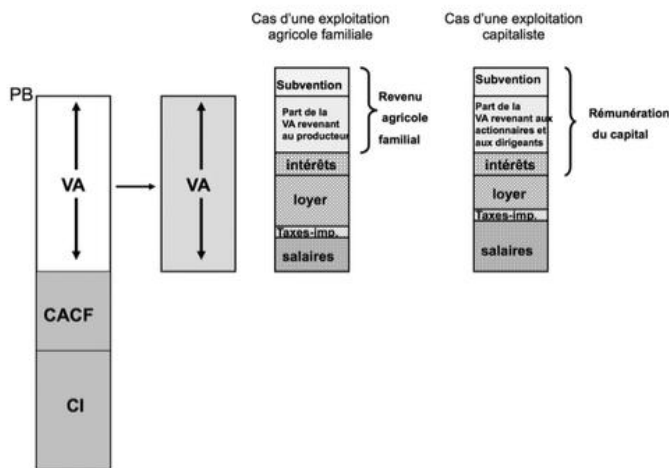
Cas d'une exploitation agricole familiale

Cas d'une exploitation capitaliste

PB

VA

CACF

CI

VA

Subvention

Part de la VA revenant au producteur

intérêts

loyer

Taxes-imp.

salaires

Revenu agricole familial

Subvention

Part de la VA revenant aux actionnaires et aux dirigeants

intérêts

loyer

Taxes-imp.

salaires

Rémunération du capital